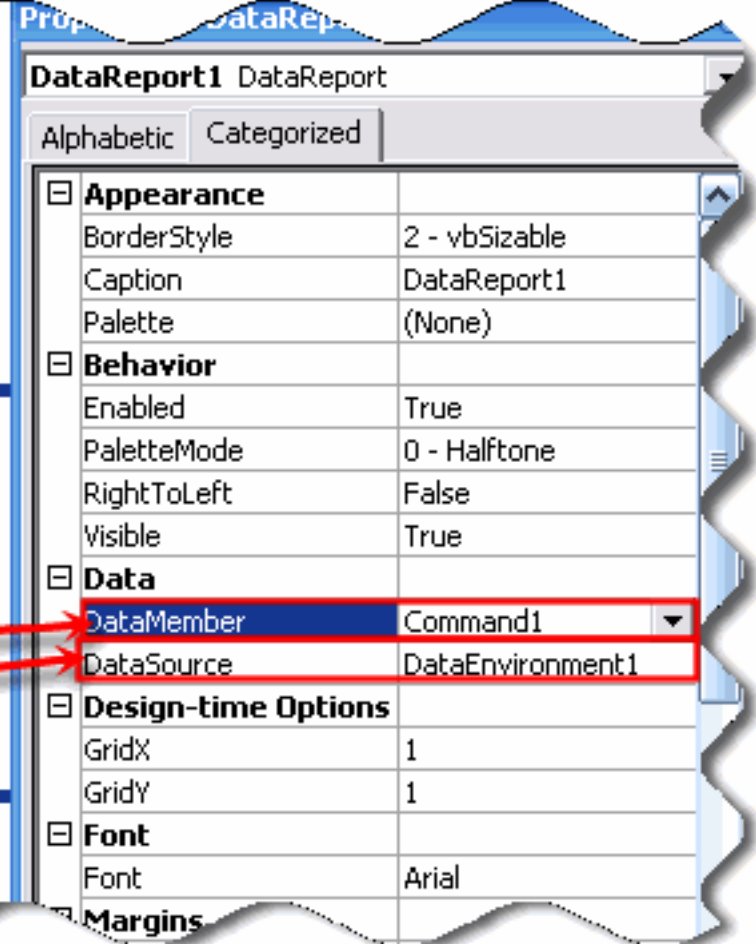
Prop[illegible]DataRep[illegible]

DataReport1 DataReport

Alphabetic | Categorized

| ⊟ Appearance | |
|---|---|
| BorderStyle | 2 - vbSizable |
| Caption | DataReport1 |
| Palette | (None) |
| ⊟ Behavior | |
| Enabled | True |
| PaletteMode | 0 - Halftone |
| RightToLeft | False |
| Visible | True |
| ⊟ Data | |
| DataMember | Command1 |
| DataSource | DataEnvironment1 |
| ⊟ Design-time Options | |
| GridX | 1 |
| GridY | 1 |
| ⊟ Font | |
| Font | Arial |
| ⊟ Margins | |